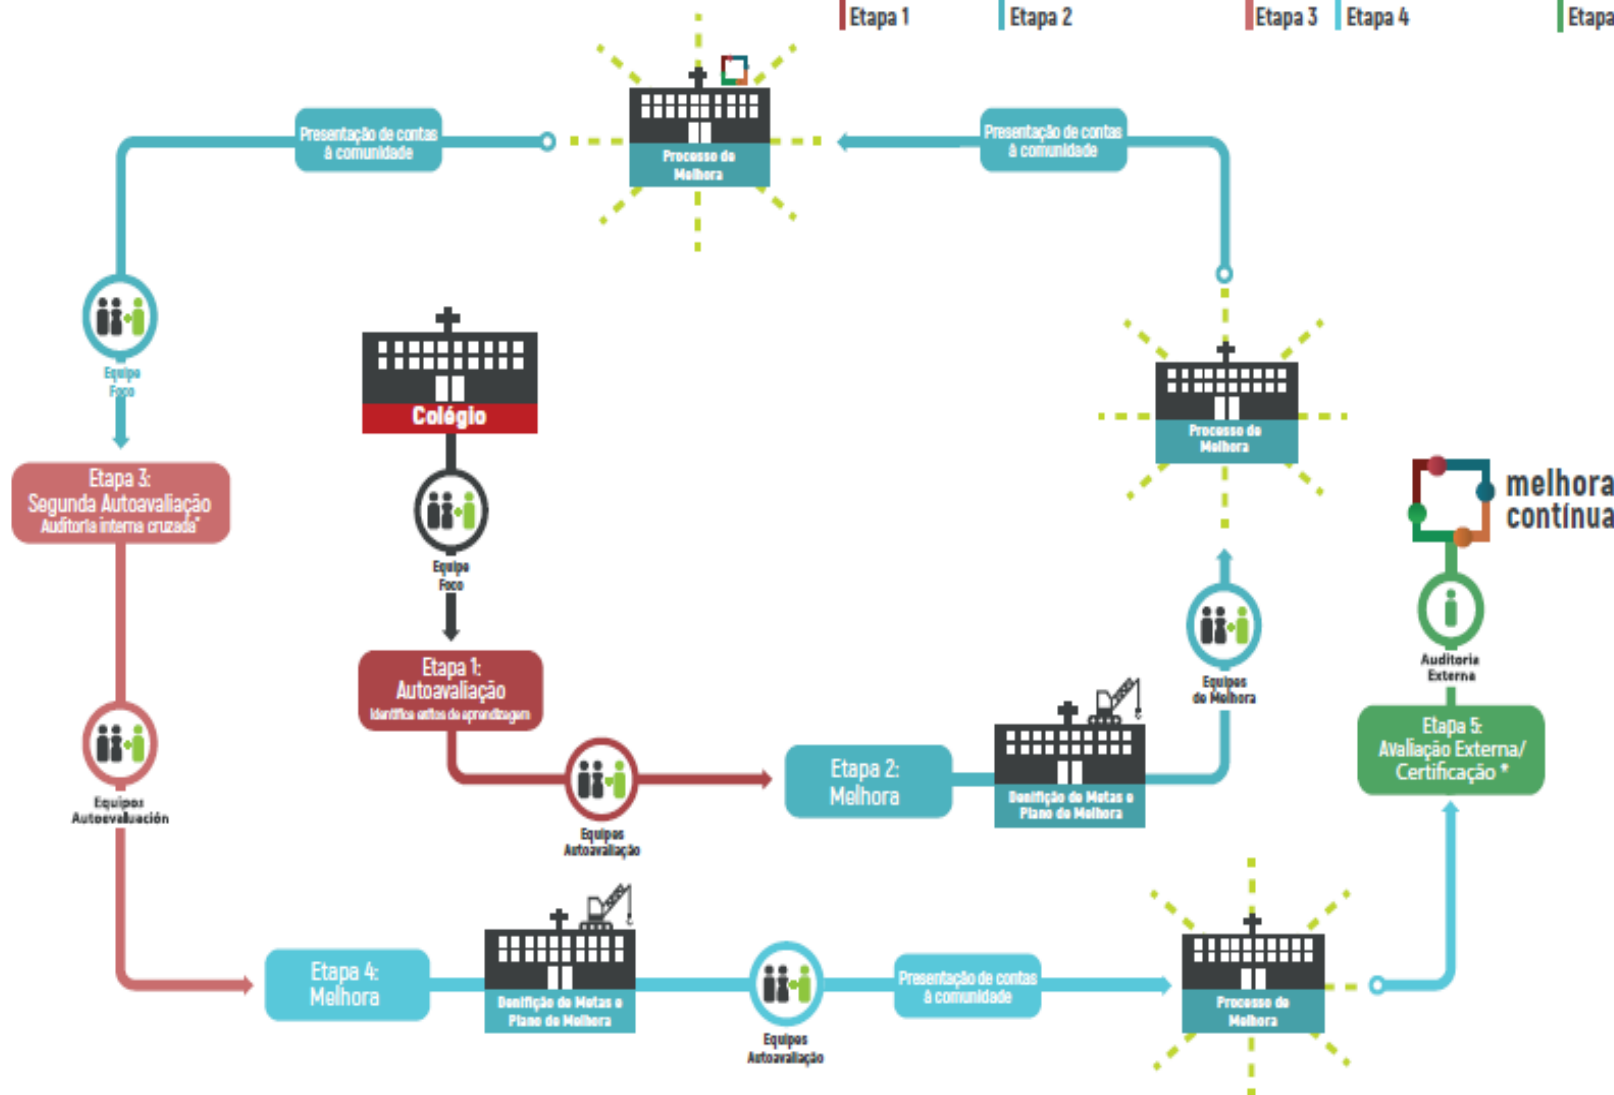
Etapa 1 Etapa 2 Etapa 3 Etapa 4 Etapa

Presentação de contas à comunidade

Processo de Melhora

Presentação de contas à comunidade

Equipo Foco

Colégio

Processo de Melhora

melhora contínua

Etapa 3: Segunda Autoavaliação Auditoria interna cruzada*

Equipo Foco

Equipes de Melhora

Auditoria Externa

Etapa 1: Autoavaliação Identifica estilos de aprendizagem

Etapa 5: Avaliação Externa/ Certificação *

Equipes Autoevaluación

Equipes Autoavaliação

Etapa 2: Melhora

Denifição de Metas e Plano de Melhora

Etapa 4: Melhora

Denifição de Metas e Plano de Melhora

Equipes Autoavaliação

Presentação de contas à comunidade

Processo de Melhora